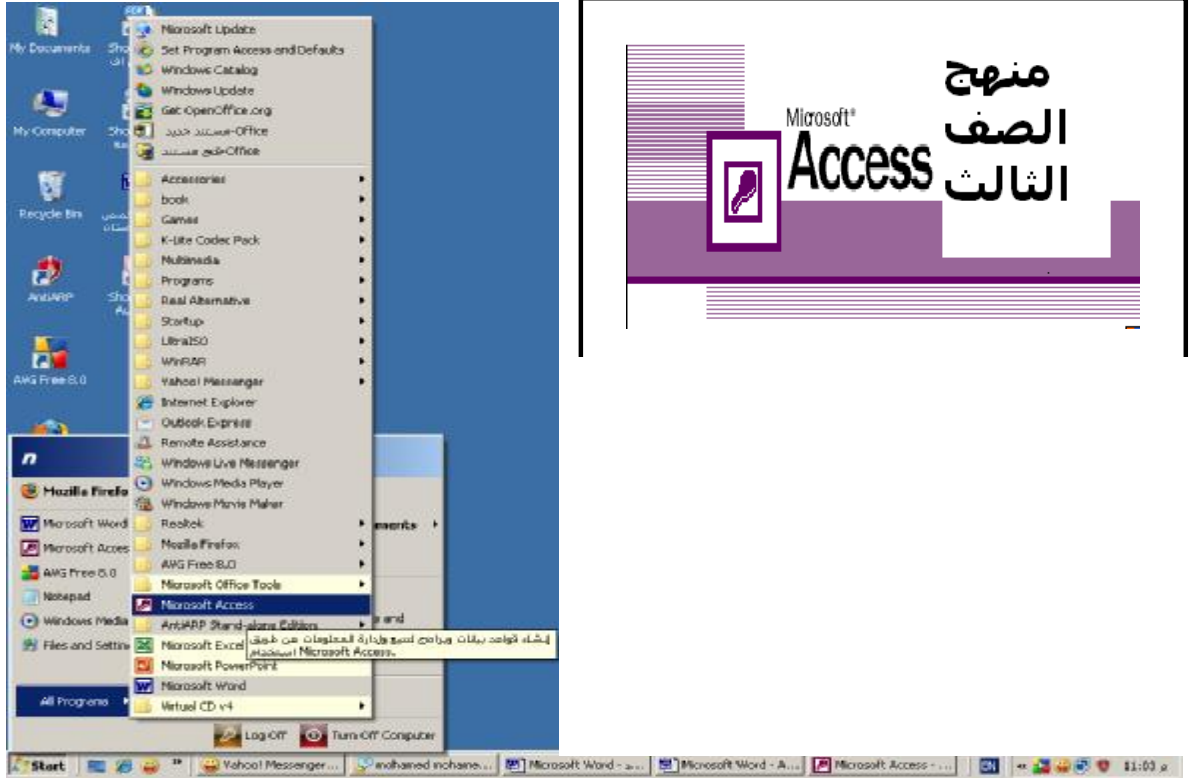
My Documents
My Computer
Recycle Bin
AntiARP
AVG Free 8.0

Microsoft Update
Set Program Access and Defaults
Windows Catalog
Windows Update
Get OpenOffice.org
مستند جديد Office
فتح مستند Office
Accessories
book
Games
K-Lite Codec Pack
Multimedia
Programs
Real Alternative
Startup
UltraISO
WinRAR
Yahoo! Messenger
Internet Explorer
Outlook Express
Remote Assistance
Windows Live Messenger
Windows Media Player
Windows Movie Maker
Realtek
Mozilla Firefox
AVG Free 8.0
Microsoft Office Tools
Microsoft Access
AntiARP Stand-alone Edition
Microsoft Excel
Microsoft PowerPoint
Microsoft Word
Virtual CD v4

إنشاء قواعد بيانات وبرامج لتتبع وإدارة المعلومات عن طريق استخدام Microsoft Access.

n
Mozilla Firefox
Microsoft Word
Microsoft Access
AVG Free 8.0
Notepad
Windows Media
Files and Settings
All Programs
Log Off
Turn Off Computer

Start
Yahoo! Messenger...
mohamed mohame...
Microsoft Word - ...
Microsoft Word - A...
Microsoft Access - ...
EN
11:03 م

Microsoft®
Access
منهج
الصف
الثالث